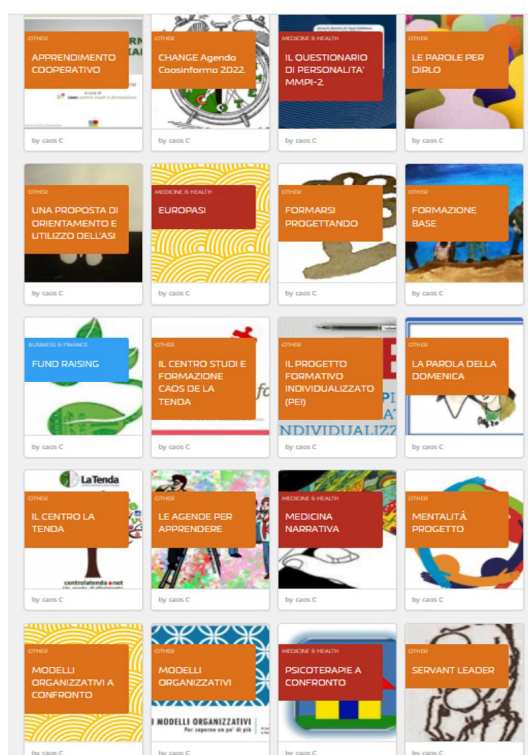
OTHER
APPRENDIMENTO COOPERATIVO
by caos C

OTHER
CHANGE Agenda Caosinforma 2022
by caos C

MEDICINE & HEALTH
IL QUESTIONARIO DI PERSONALITA' MMPI-2
by caos C

OTHER
LE PAROLE PER DIRLO
by caos C

OTHER
UNA PROPOSTA DI ORIENTAMENTO E UTILIZZO DELL'ASI
by caos C

MEDICINE & HEALTH
EUROPASI
by caos C

OTHER
FORMARSI PROGETTANDO
by caos C

OTHER
FORMAZIONE BASE
by caos C

BUSINESS & FINANCE
FUND RAISING
by caos C

OTHER
IL CENTRO STUDI E FORMAZIONE CAOS DE LA TENDA
by caos C

OTHER
IL PROGETTO FORMATIVO INDIVIDUALIZZATO (PEI)
INDIVIDUALIZZ
by caos C

OTHER
LA PAROLA DELLA DOMENICA
by caos C

OTHER
IL CENTRO LA TENDA
La Tenda
centrolatenda.net
by caos C

OTHER
LE AGENDE PER APPRENDERE
by caos C

MEDICINE & HEALTH
MEDICINA NARRATIVA
by caos C

OTHER
MENTALITÀ PROGETTO
by caos C

OTHER
MODELLI ORGANIZZATIVI A CONFRONTO
by caos C

OTHER
MODELLI ORGANIZZATIVI
I MODELLI ORGANIZZATIVI
Per saperne un po' di più
by caos C

MEDICINE & HEALTH
PSICOTERAPIE A CONFRONTO
by caos C

OTHER
SERVANT LEADER
by caos C